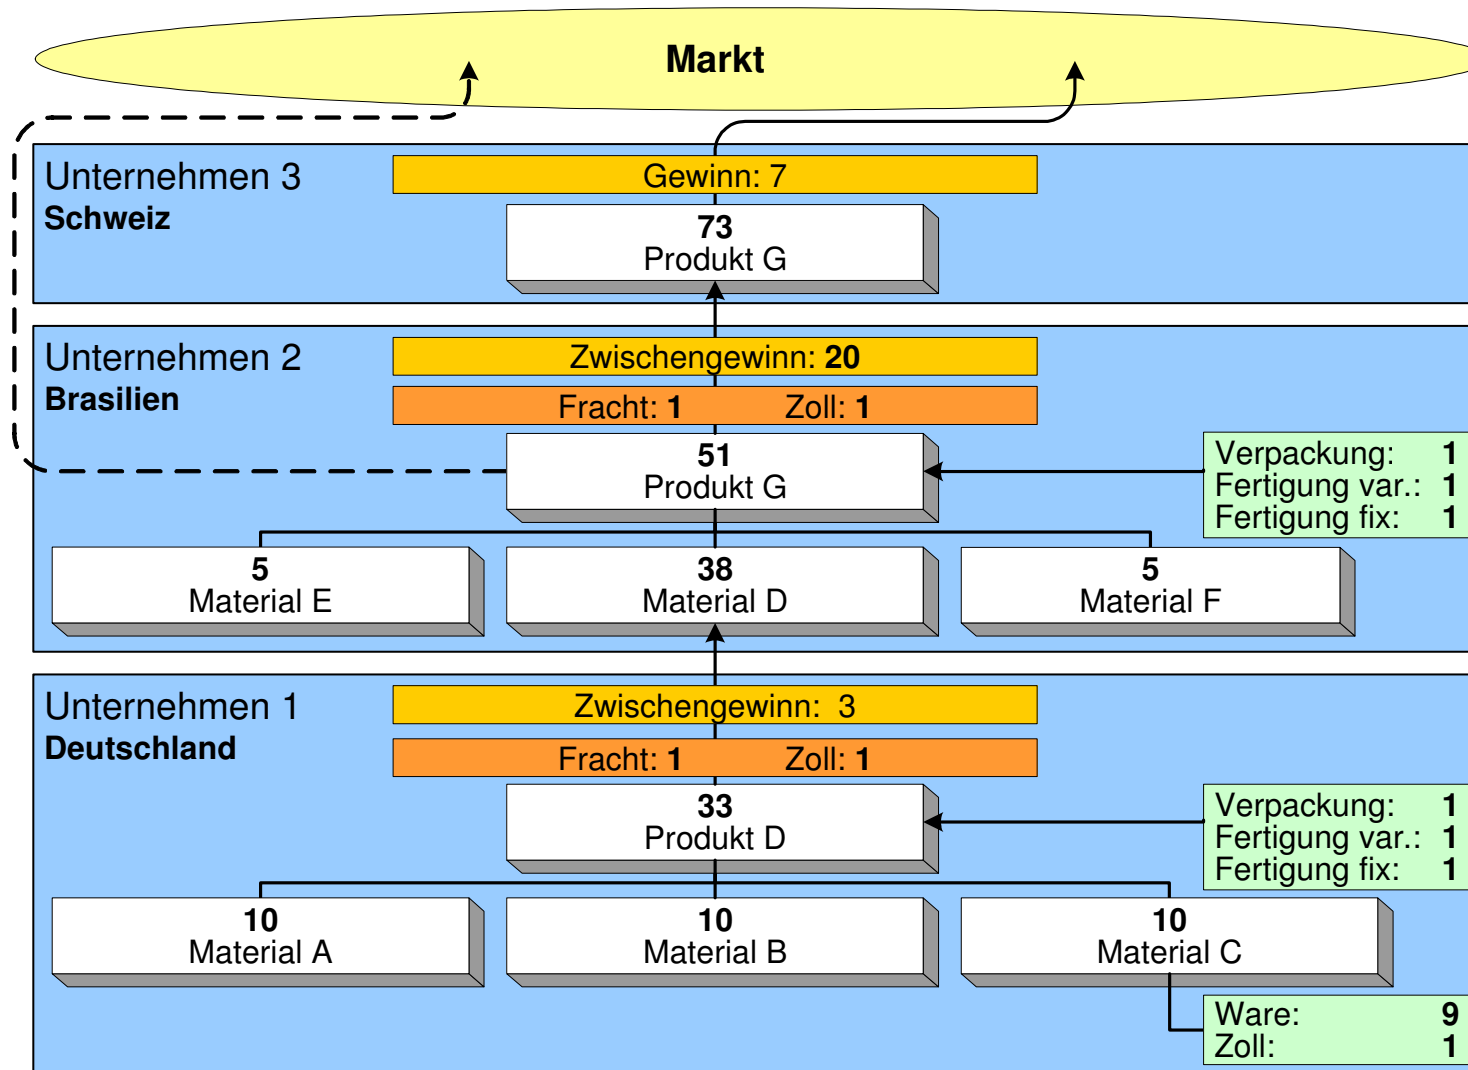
Markt

Unternehmen 3
Schweiz

Gewinn: 7

73
Produkt G

Unternehmen 2
Brasilien

Zwischengewinn: 20

Fracht: 1 Zoll: 1

51
Produkt G

Verpackung: 1
Fertigung var.: 1
Fertigung fix: 1

5
Material E

38
Material D

5
Material F

Unternehmen 1
Deutschland

Zwischengewinn: 3

Fracht: 1 Zoll: 1

33
Produkt D

Verpackung: 1
Fertigung var.: 1
Fertigung fix: 1

10
Material A

10
Material B

10
Material C

Ware: 9
Zoll: 1